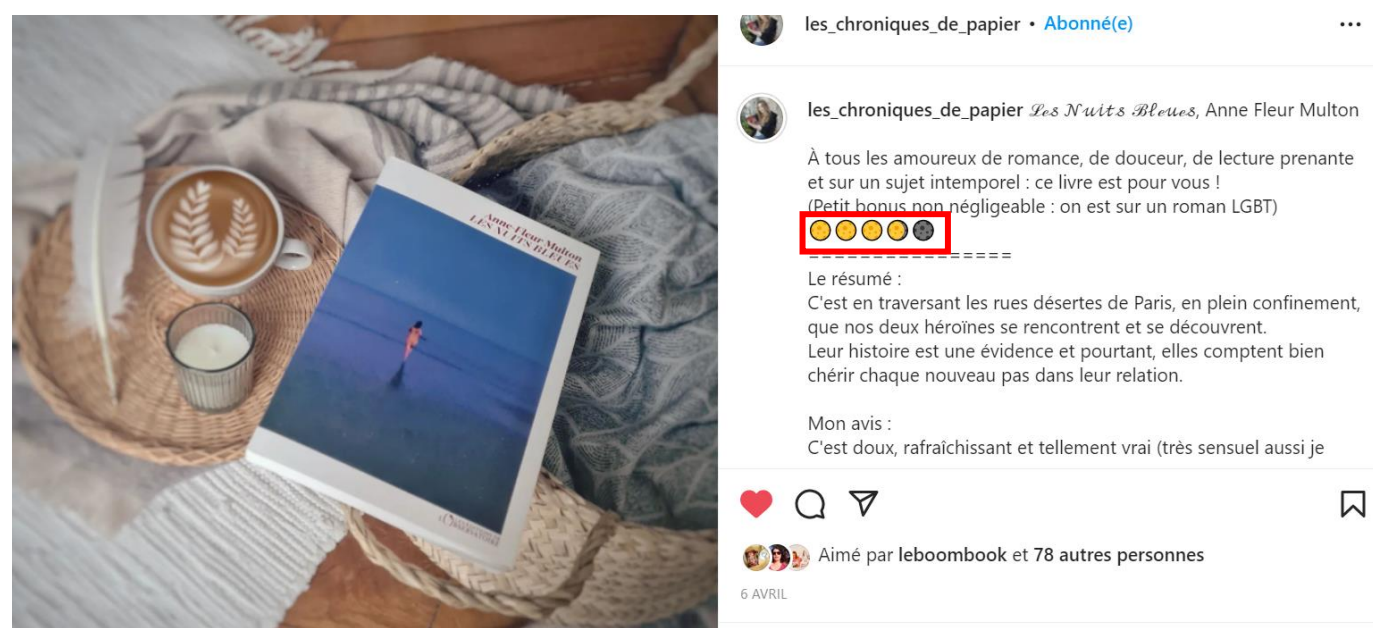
Anne Fleur Multon
LES NUITS BLEUES

les_chroniques_de_papier • Abonné(e)

les_chroniques_de_papier 𝓛𝓮𝓼 𝓝𝓾𝓲𝓽𝓼 𝓑𝓵𝓮𝓾𝓮𝓼, Anne Fleur Multon

À tous les amoureux de romance, de douceur, de lecture prenante et sur un sujet intemporel : ce livre est pour vous !
(Petit bonus non négligeable : on est sur un roman LGBT)
🌕🌕🌕🌕🌑
===============
Le résumé :
C'est en traversant les rues désertes de Paris, en plein confinement, que nos deux héroïnes se rencontrent et se découvrent.
Leur histoire est une évidence et pourtant, elles comptent bien chérir chaque nouveau pas dans leur relation.

Mon avis :
C'est doux, rafraîchissant et tellement vrai (très sensuel aussi je

Aimé par leboombook et 78 autres personnes

6 AVRIL